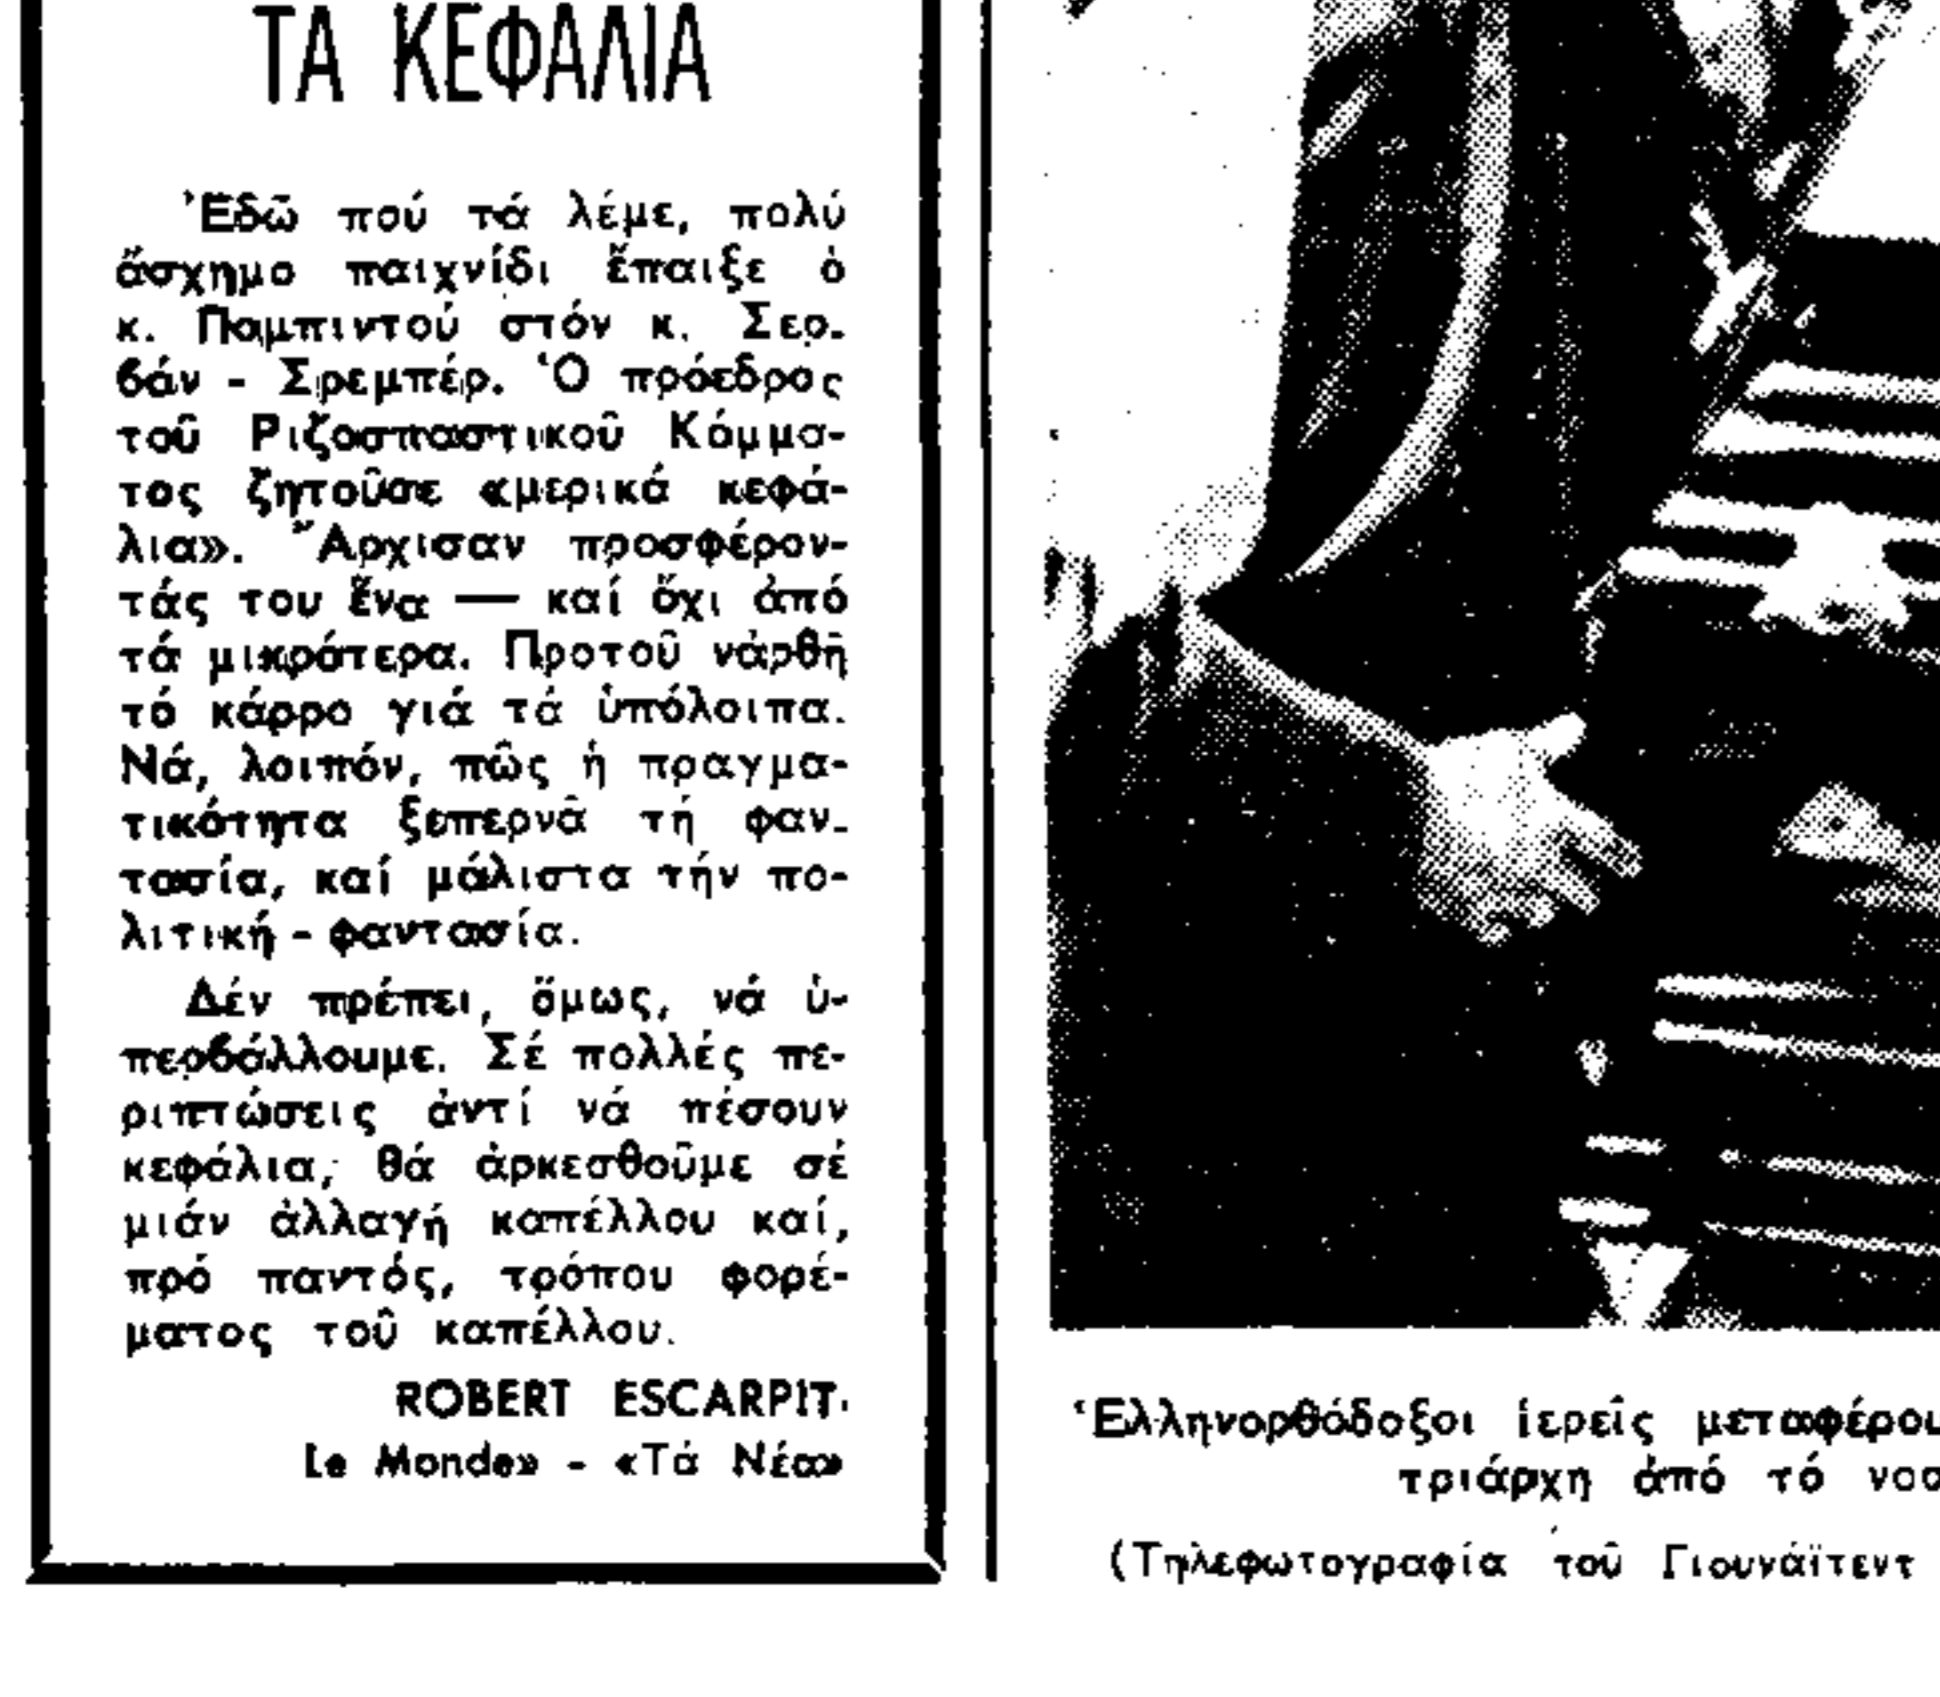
ΤΑ ΚΕΦΑΛΙΑ

Ἐδῶ πού τά λέμε, πολύ ἄσχημο παιχνίδι ἔπαιξε ὁ κ. Παμπιντού στόν κ. Σερ. βάν - Σρεμπέρ. Ὁ πρόεδρος τοῦ Ριζοσπαστικοῦ Κόμματος ζητοῦσε «μερικά κεφάλια». Ἄρχισαν προσφέροντάς του ἕνα — καί ὄχι ἀπό τά μικρότερα. Προτοῦ νἄρθῆ τό κάρρο γιά τά ὑπόλοιπα. Νά, λοιπόν, πῶς ἡ πραγματικότητα ξεπερνᾶ τή φαν. τασία, καί μάλιστα τήν πολιτική - φαντασία.

Δέν πρέπει, ὅμως, νά ὑπερβάλλουμε. Σέ πολλές περιπτώσεις ἀντί νά πέσουν κεφάλια, θά ἀρκεσθοῦμε σέ μιάν ἀλλαγή καπέλλου καί, πρό παντός, τρόπου φορέματος τοῦ καπέλλου.

ROBERT ESCARPIT·
Le Monde» - «Τά Νέα»

Ἑλληνορθόδοξοι ἱερεῖς μεταφέρου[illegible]
τριάρχη ἀπό τό νοσ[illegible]

(Τηλεφωτογραφία τοῦ Γιουνάϊτεντ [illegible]